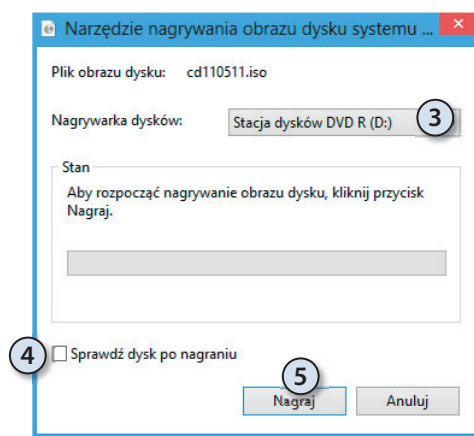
Narzędzie nagrywania obrazu dysku systemu ...

Plik obrazu dysku: cd110511.iso

Nagrywarka dysków: Stacja dysków DVD R (D:)

3

Stan

Aby rozpocząć nagrywanie obrazu dysku, kliknij przycisk Nagraj.

4

Sprawdź dysk po nagraniu

5

Nagraj

Anuluj